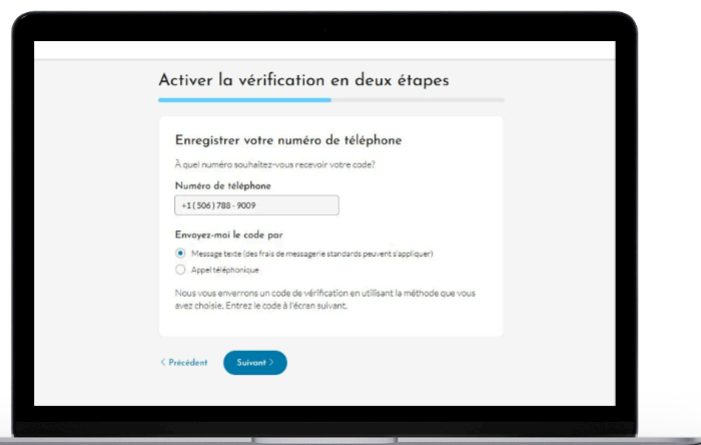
Activer la vérification en deux étapes

Enregistrer votre numéro de téléphone

À quel numéro souhaitez-vous recevoir votre code?

Numéro de téléphone

+1 (506) 788 - 9009

Envoyez-moi le code par

Message texte (des frais de messagerie standards peuvent s'appliquer)

Appel téléphonique

Nous vous enverrons un code de vérification en utilisant la méthode que vous avez choisie. Entrez le code à l'écran suivant.

< Précédent

Suivant >